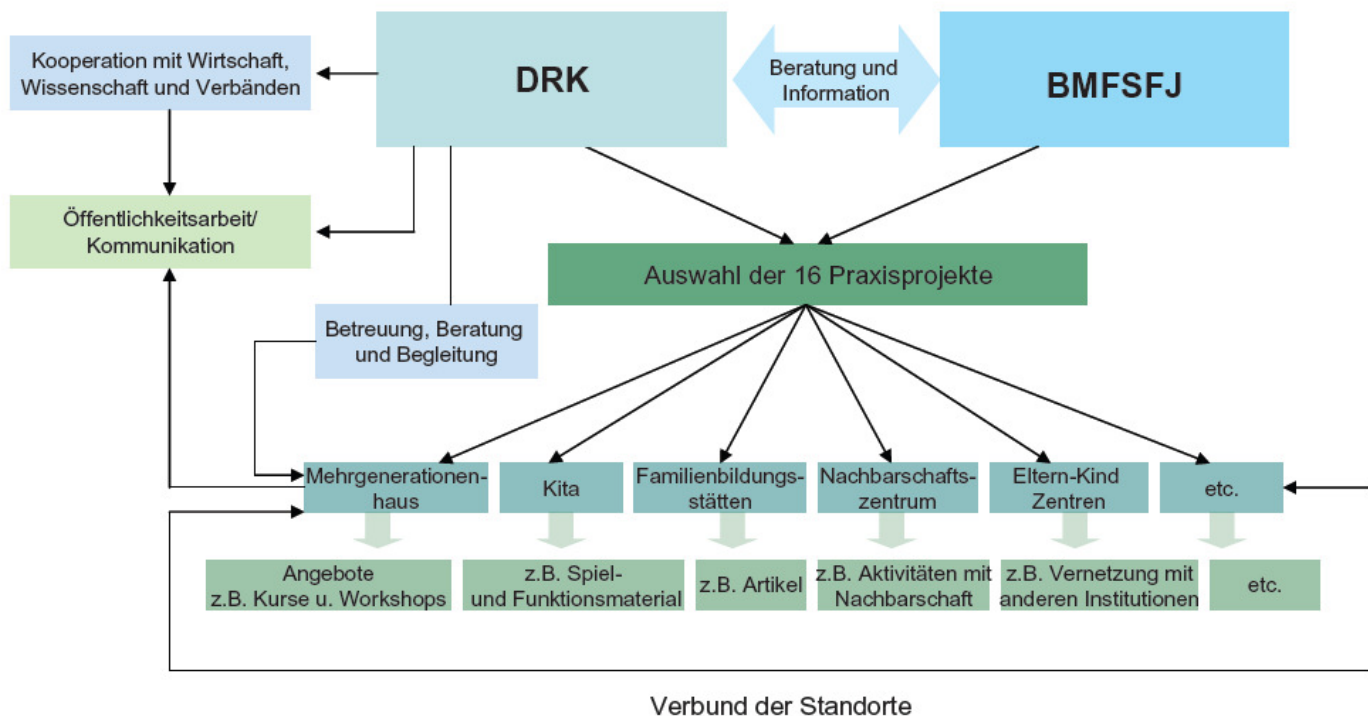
Kooperation mit Wirtschaft, Wissenschaft und Verbänden

DRK

Beratung und Information

BMFSFJ

Öffentlichkeitsarbeit/ Kommunikation

Auswahl der 16 Praxisprojekte

Betreuung, Beratung und Begleitung

Mehrgenerationenhaus

Kita

Familienbildungsstätten

Nachbarschaftszentrum

Eltern-Kind Zentren

etc.

Angebote z.B. Kurse u. Workshops

z.B. Spiel- und Funktionsmaterial

z.B. Artikel

z.B. Aktivitäten mit Nachbarschaft

z.B. Vernetzung mit anderen Institutionen

etc.

Verbund der Standorte